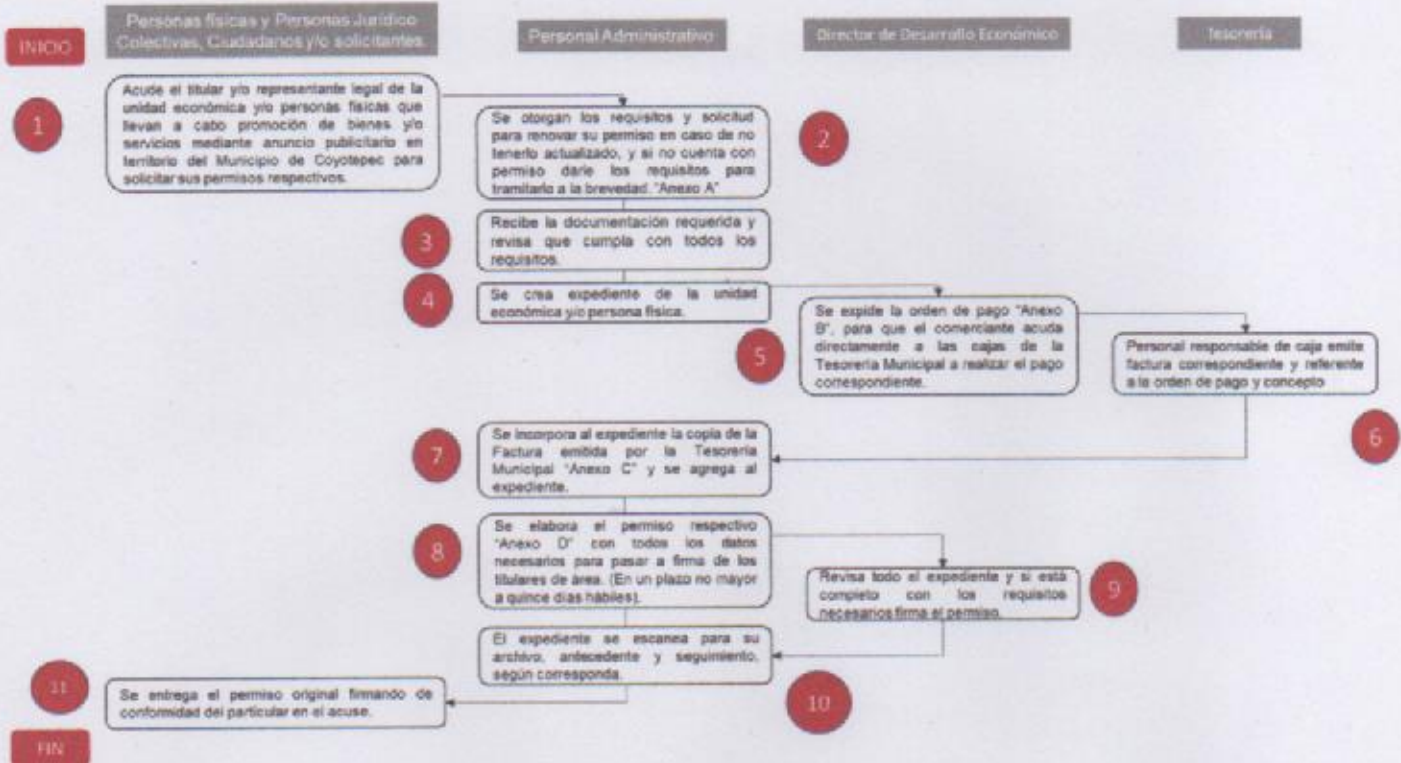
Personas físicas y Personas Jurídico Colectivas, Ciudadanos y/o solicitantes

Personal Administrativo

Director de Desarrollo Económico

Tesorería

INICIO

1

Acude el titular y/o representante legal de la unidad económica y/o personas físicas que llevan a cabo promoción de bienes y/o servicios mediante anuncio publicitario en territorio del Municipio de Coyotepec para solicitar sus permisos respectivos.

Se otorgan los requisitos y solicitud para renovar su permiso en caso de no tenerlo actualizado, y si no cuenta con permiso darle los requisitos para tramitarlo a la brevedad. "Anexo A"

2

3

Recibe la documentación requerida y revisa que cumpla con todos los requisitos.

4

Se crea expediente de la unidad económica y/o persona física.

Se expide la orden de pago "Anexo B", para que el comerciante acuda directamente a las cajas de la Tesorería Municipal a realizar el pago correspondiente.

5

Personal responsable de caja emite factura correspondiente y referente a la orden de pago y concepto

6

7

Se incorpora al expediente la copia de la Factura emitida por la Tesorería Municipal "Anexo C" y se agrega al expediente.

8

Se elabora el permiso respectivo "Anexo D" con todos los datos necesarios para pasar a firma de los titulares de área. (En un plazo no mayor a quince días hábiles).

Revisa todo el expediente y si está completo con los requisitos necesarios firma el permiso.

9

El expediente se escanea para su archivo, antecedente y seguimiento, según corresponda.

11

Se entrega el permiso original firmando de conformidad del particular en el acuse.

10

FIN